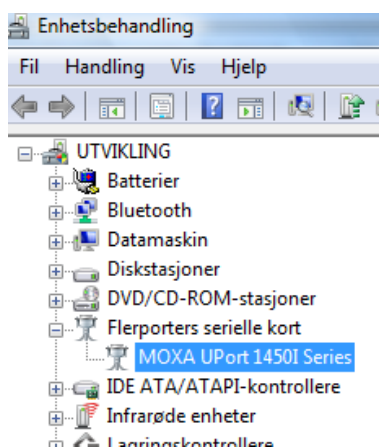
Enhetsbehandling

Fil Handling Vis Hjelp

UTVIKLING
Batterier
Bluetooth
Datamaskin
Diskstasjoner
DVD/CD-ROM-stasjoner
Flerporters serielle kort
MOXA UPort 1450I Series
IDE ATA/ATAPI-kontrollere
Infrarøde enheter
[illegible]